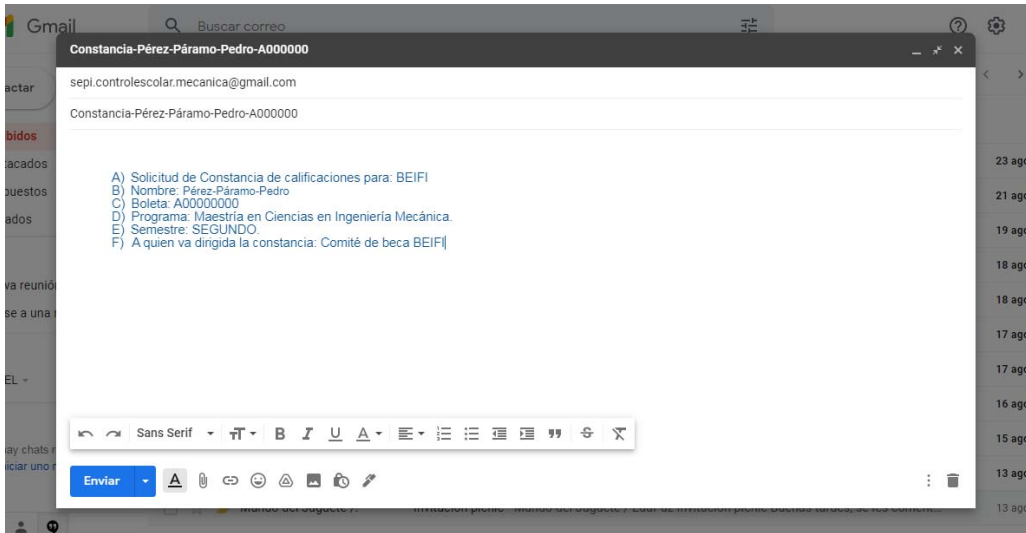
Gmail

Buscar correo

actar
bidos
tacados
puestos
ados

va reunió
se a una

EL

ay chats
iciar uno

Constancia-Pérez-Páramo-Pedro-A000000

sepi.controlescolar.mecanica@gmail.com

Constancia-Pérez-Páramo-Pedro-A000000

A) Solicitud de Constancia de calificaciones para: BEIFI
B) Nombre: Pérez-Páramo-Pedro
C) Boleta: A00000000
D) Programa: Maestría en Ciencias en Ingeniería Mecánica.
E) Semestre: SEGUNDO.
F) A quien va dirigida la constancia: Comité de beca BEIFI

Sans Serif

Enviar

23 ago
21 ago
19 ago
18 ago
18 ago
17 ago
17 ago
16 ago
15 ago
13 ago
13 ago

Mundo del Juguete /. Invitación picnic - Mundo del Juguete / Edar de invitación picnic Buenas tardes, se les comenta